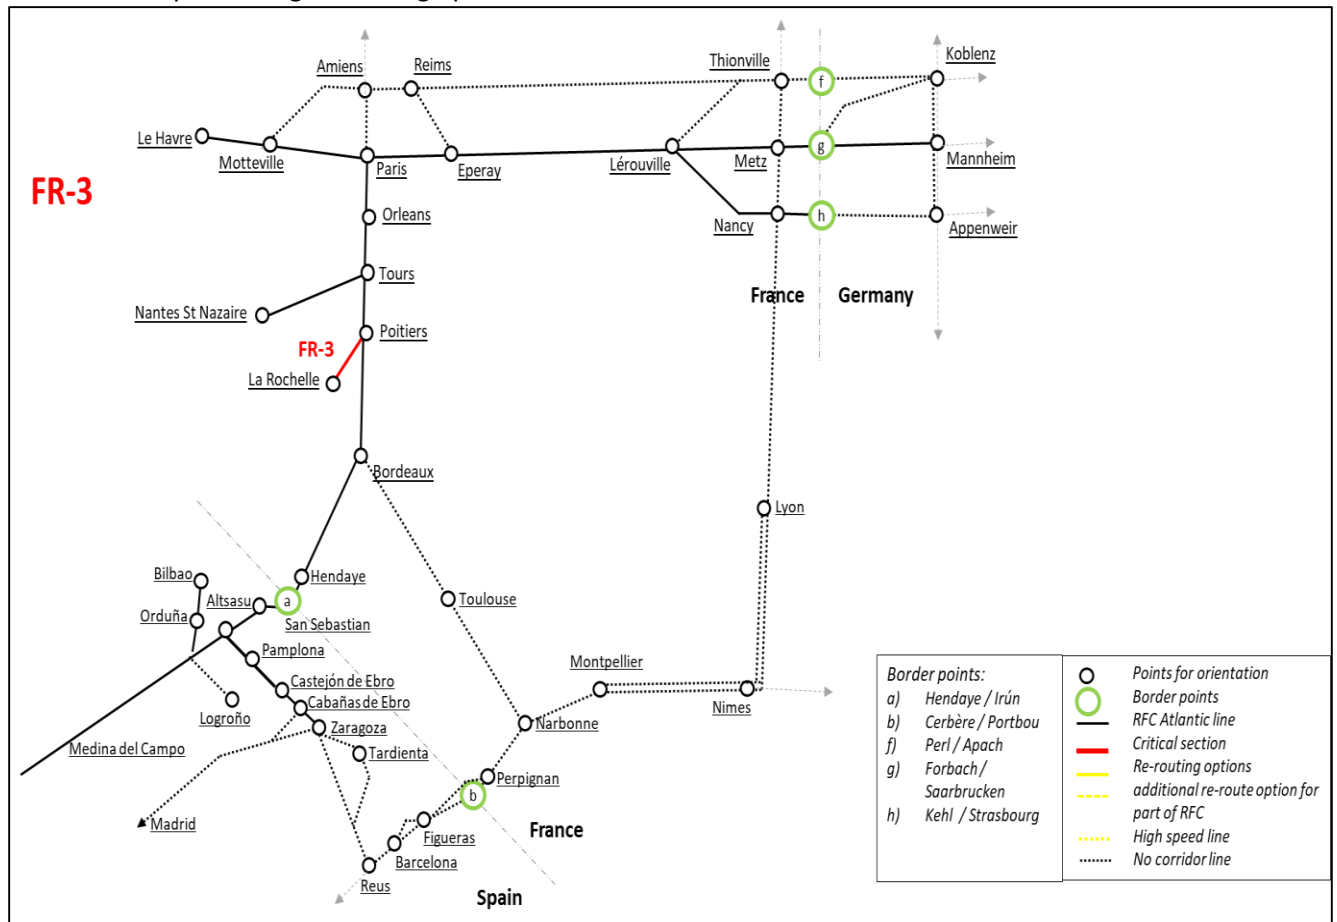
FR-3

Amiens
Reims
Thionville
Koblenz
Le Havre
Motteville
Paris
Eperay
Lérouville
Metz
Mannheim
Nancy
Appenweir
Orleans
Tours
Nantes St Nazaire
Poitiers
FR-3
La Rochelle
France
Germany
Bordeaux
Lyon
Bilbao
Hendaye
Orduña
Altsasu
San Sebastian
Toulouse
Pamplona
Castejón de Ebro
Cabañas de Ebro
Logroño
Zaragoza
Tardienta
Medina del Campo
Montpellier
Nimes
Narbonne
Perpignan
Madrid
Figueras
Barcelona
Reus
France
Spain

f
g
h
a
b

Border points:
a) Hendaye / Irún
b) Cerbère / Portbou
f) Perl / Apach
g) Forbach / Saarbrucken
h) Kehl / Strasbourg

Points for orientation
Border points
RFC Atlantic line
Critical section
Re-routing options
additional re-route option for part of RFC
High speed line
No corridor line